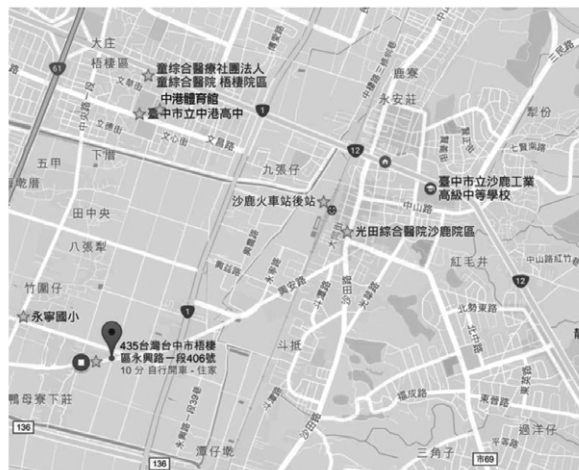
大庄
梧棲區
童綜合醫療社團法人
童綜合醫院 梧棲院區
中港體育館
臺中市立中港高中
鹿寮
永安莊
製份
五甲
下寮
九張犁
12
臺中市立沙鹿工業高級中等學校
田中央
沙鹿火車站後站
光田綜合醫院沙鹿院區
八張犁
中山路
紅毛井
竹園仔
1
12
永寧國小
斗抵
435台灣台中市梧棲區永興路一段406號
10 分 自行開車 - 住家
鴨母寮下莊
136
136
潭仔墘
三角子
過溝仔
市69
61